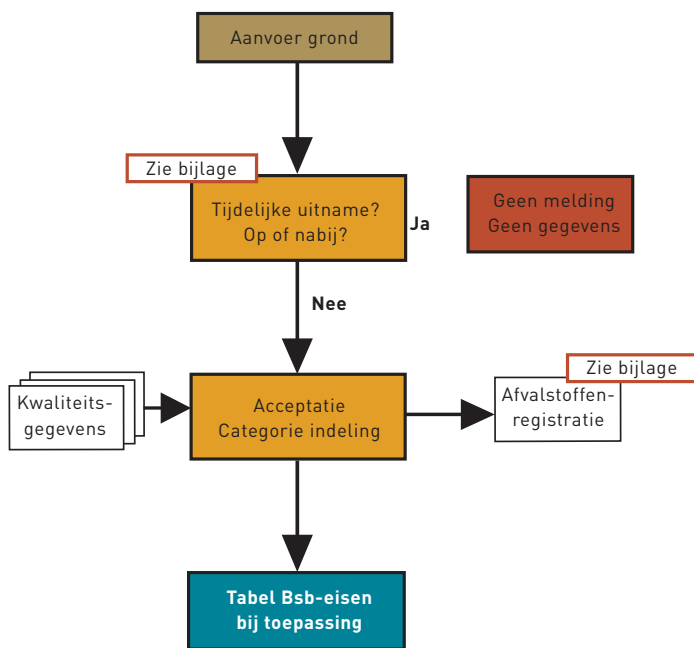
Aanvoer grond

Zie bijlage

Tijdelijke uitname?
Op of nabij?

Ja

Geen melding
Geen gegevens

Nee

Kwaliteitsgegevens

Acceptatie
Categorie indeling

Zie bijlage

Afvalstoffenregistratie

Tabel Bsb-eisen
bij toepassing